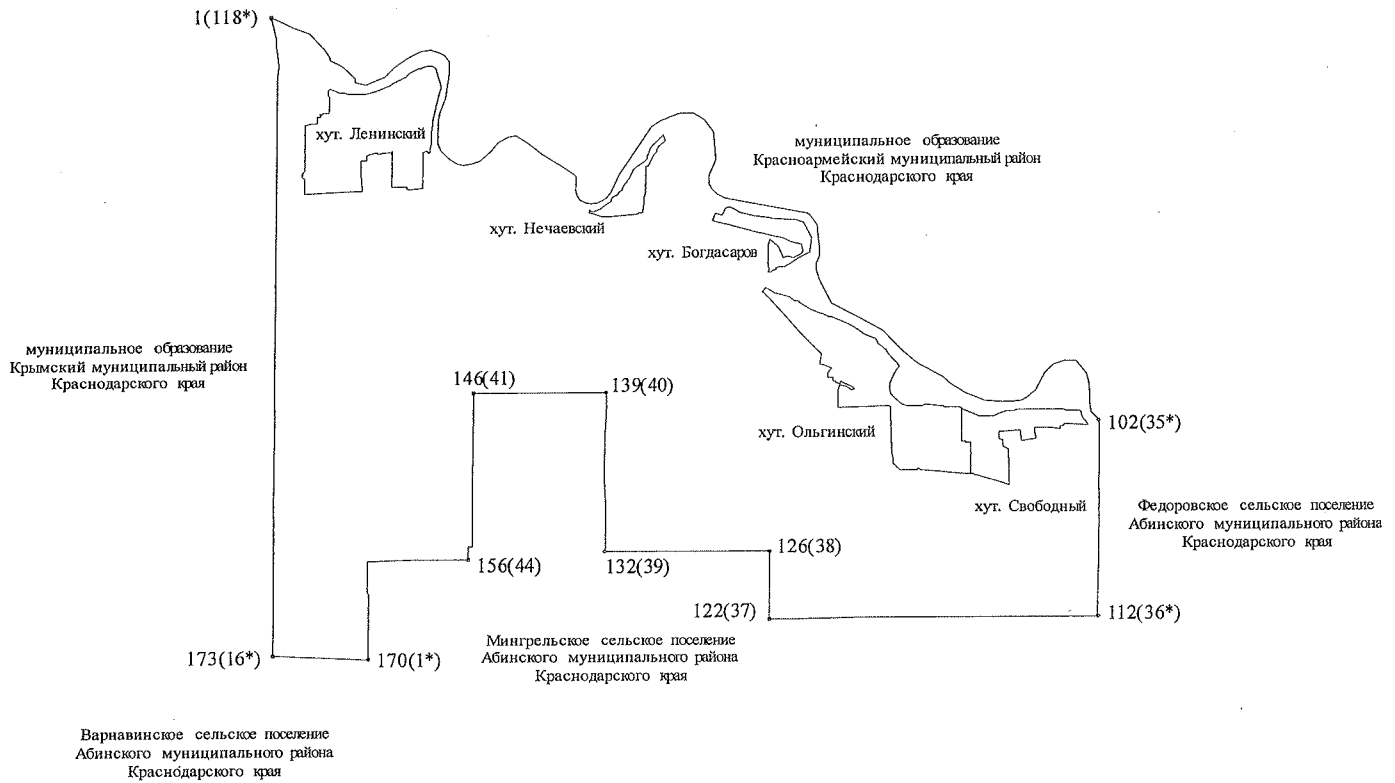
1(118*)

хут. Ленинский

муниципальное образование
Красноармейский муниципальный район
Краснодарского края

хут. Нечаевский

хут. Богдасаров

муниципальное образование
Крымский муниципальный район
Краснодарского края

146(41)

139(40)

хут. Ольгинский

102(35*)

хут. Свободный

Федоровское сельское поселение
Абинского муниципального района
Краснодарского края

156(44)

132(39)

126(38)

122(37)

112(36*)

Мингрельское сельское поселение
Абинского муниципального района
Краснодарского края

173(16*)

170(1*)

Варнавинское сельское поселение
Абинского муниципального района
Краснодарского края